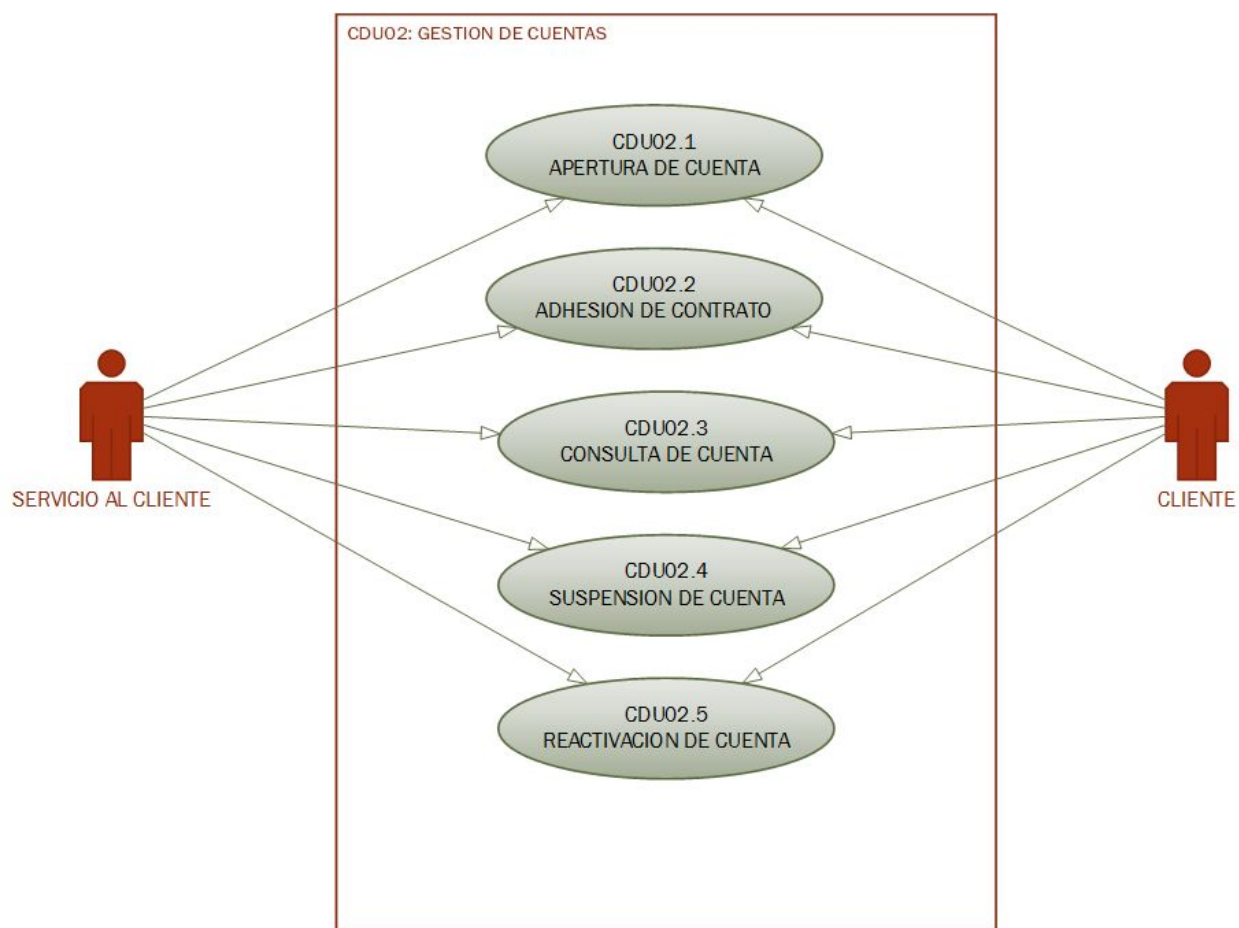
CDU02: GESTION DE CUENTAS

CDU02.1
APERTURA DE CUENTA

CDU02.2
ADHESION DE CONTRATO

SERVICIO AL CLIENTE

CDU02.3
CONSULTA DE CUENTA

CLIENTE

CDU02.4
SUSPENSION DE CUENTA

CDU02.5
REACTIVACION DE CUENTA